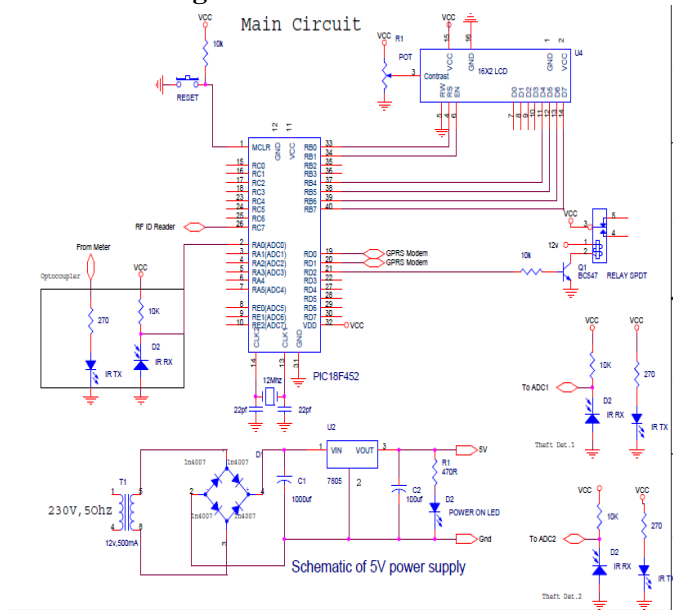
Main Circuit

VCC
10k
RESET

VCC
R1
POT
Contrast

VCC GND
16X2 LCD
U4
GND VCC
RW RS EN
D0 D1 D2 D3 D4 D5 D6 D7

MCLR
GND VCC
RC0 RC1 RC2 RC3 RC4 RC5 RC6 RC7
RB0 RB1 RB2 RB3 RB4 RB5 RB6 RB7
RF ID Reader
From Meter
Optocoupler
VCC
270
10K
D2
IR TX
IR RX
RA0(ADC0)
RA1(ADC1)
RA2(ADC2)
RA3(ADC3)
RA4
RA5(ADC4)
RE0(ADC5)
RE1(ADC6)
RE2(ADC7)
RD0 RD1 RD2 RD3 RD4 RD5 RD6 RD7
VDD
VCC
GPRS Modem
GPRS Modem
10k
12v
Q1
BC547
RELAY SPDT
VCC
12Mhz
22pf 22pf
PIC18F452
CLK CLK GND

VCC
10K
To ADC1
D2
IR RX
VCC
270
IR TX
Theft Det.1

U2
VIN VOUT
7805
2
5V
R1
470R
D2
POWER ON LED
C1
1000uf
C2
100uf
1n4007 1n4007 1n4007 1n4007
T1
230V,50hz
12v,500mA
Gnd
Schematic of 5V power supply

VCC
10K
To ADC2
D2
IR RX
VCC
270
IR TX
Theft Det.2